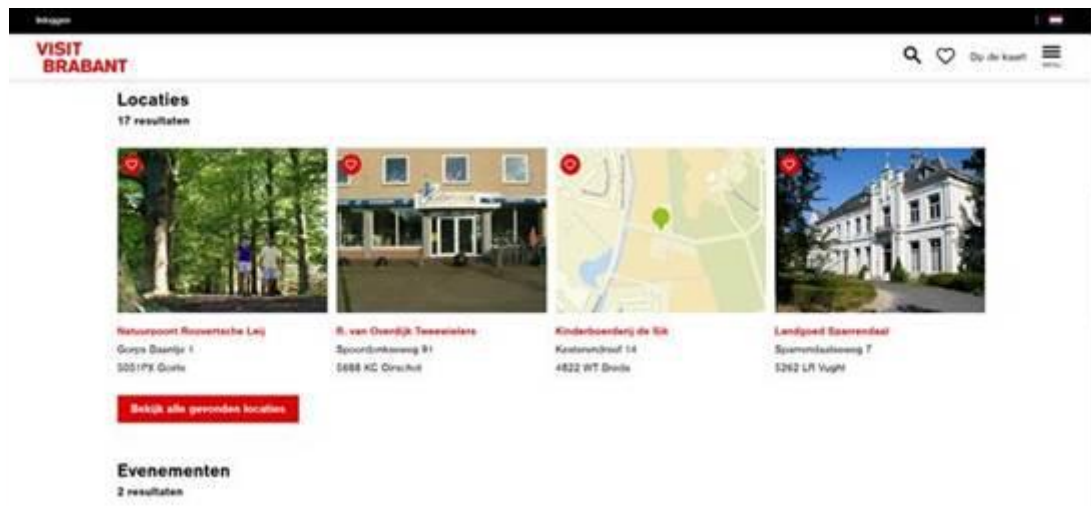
Inloggen

VISIT BRABANT

Op de kaart
MENU

Locaties
17 resultaten

Natuurpoort Rouvertsche Leij
Gorps Baantje 1
5051PX Goirle

R. van Overdijk Tweewielers
Spoordonkseweg 81
5688 KC Oirschot

Kinderboerderij de Sik
Kesterendreef 14
4822 WT Breda

Landgoed Sparrendaal
Sparrendaalseweg 7
5262 LR Vught

Bekijk alle gevonden locaties

Evenementen
2 resultaten